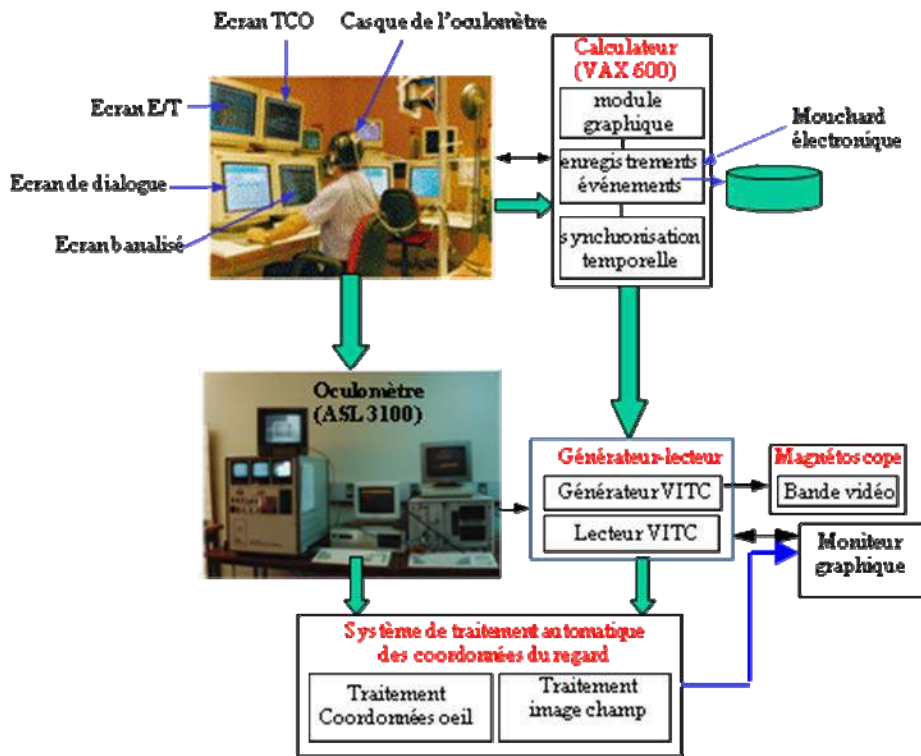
Ecran TCO

Casque de l'oculomètre

Ecran E/T

Ecran de dialogue

Ecran banalisé

Calculateur (VAX 600)

module graphique

enregistrements événements

synchronisation temporelle

Mouchard électronique

Oculomètre (ASL 3100)

Générateur-lecteur

Générateur VITC

Lecteur VITC

Magnétoscope

Bande vidéo

Moniteur graphique

Système de traitement automatique des coordonnées du regard

Traitement Coordonnées oeil

Traitement image champ